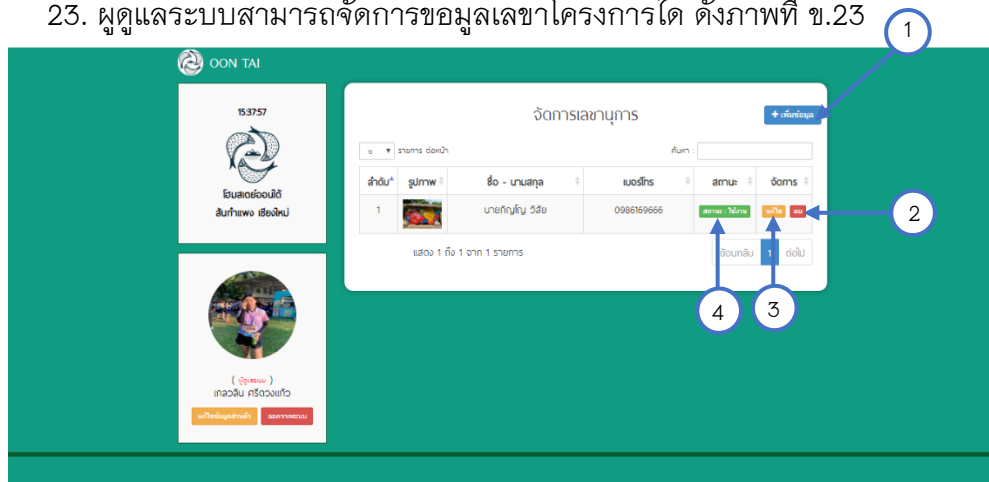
23. ผูดูแลระบบสามารถจัดการขอมูลเลขาโครงการได ดังภาพที่ ข.23

1

OON TAI

15:37:57

โฮมสเตย์ออนใต้
สันกำแพง เชียงใหม่

( ผู้ดูแลระบบ )
เกลวลีน ศรีดวงแก้ว

แก้ไขข้อมูลส่วนตัว
ออกจากระบบ

จัดการเลขานุการ

+ เพิ่มข้อมูล

10 รายการ ต่อหน้า

ค้นหา :

| ลำดับ | รูปภาพ | ชื่อ - นามสกุล | เบอร์โทร | สถานะ | จัดการ |
|---|---|---|---|---|---|
| 1 | | นายกิญโญ วีสัย | 0986169666 | สถานะ : ใช้งาน | แก้ไข ลบ |

แสดง 1 ถึง 1 จาก 1 รายการ

ย้อนกลับ 1 ต่อไป

2

4

3